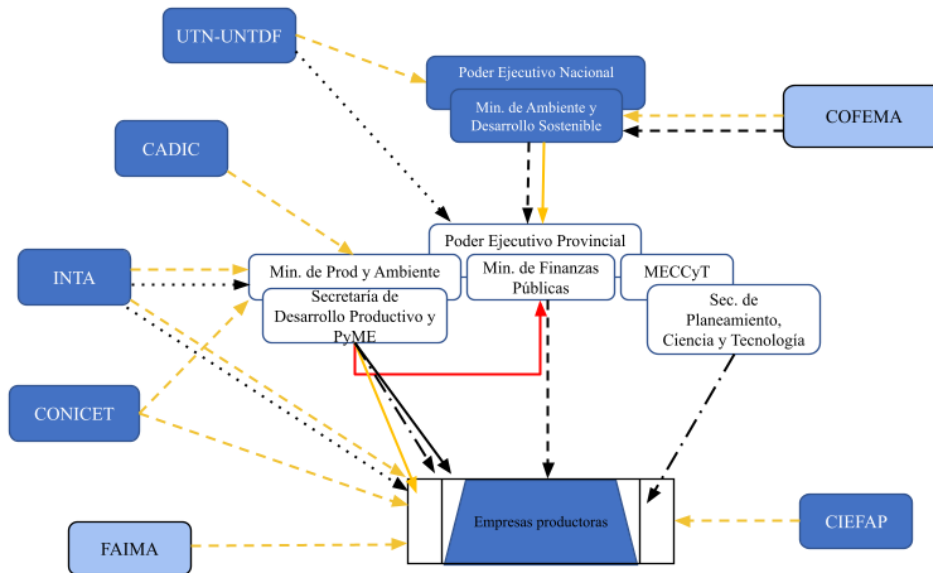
UTN-UNTDF

Poder Ejecutivo Nacional

Min. de Ambiente y Desarrollo Sostenible

COFEMA

CADIC

Poder Ejecutivo Provincial

INTA

Min. de Prod y Ambiente

Secretaría de Desarrollo Productivo y PyME

Min. de Finanzas Públicas

MECCyT

Sec. de Planeamiento, Ciencia y Tecnología

CONICET

Empresas productoras

CIEFAP

FAIMA